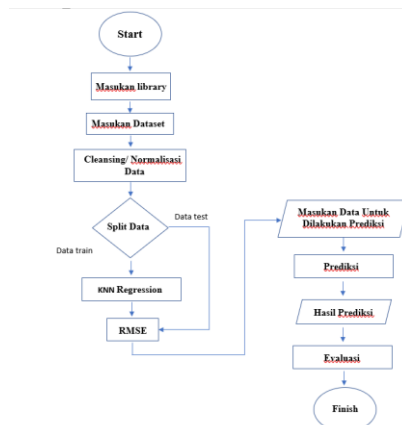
Start

Masukan library

Masukan Dataset

Cleansing/ Normalisasi Data

Split Data

Data test

Data train

KNN Regression

RMSE

Masukan Data Untuk Dilakukan Prediksi

Prediksi

Hasil Prediksi

Evaluasi

Finish